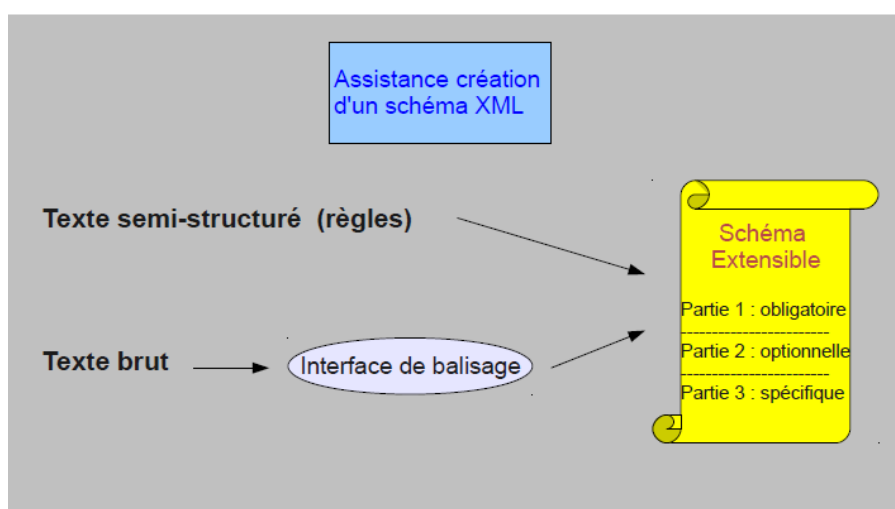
Assistance création d'un schéma XML

Texte semi-structuré (règles)

Texte brut

Interface de balisage

Schéma Extensible

Partie 1 : obligatoire
-------------------------
Partie 2 : optionnelle
-------------------------
Partie 3 : spécifique